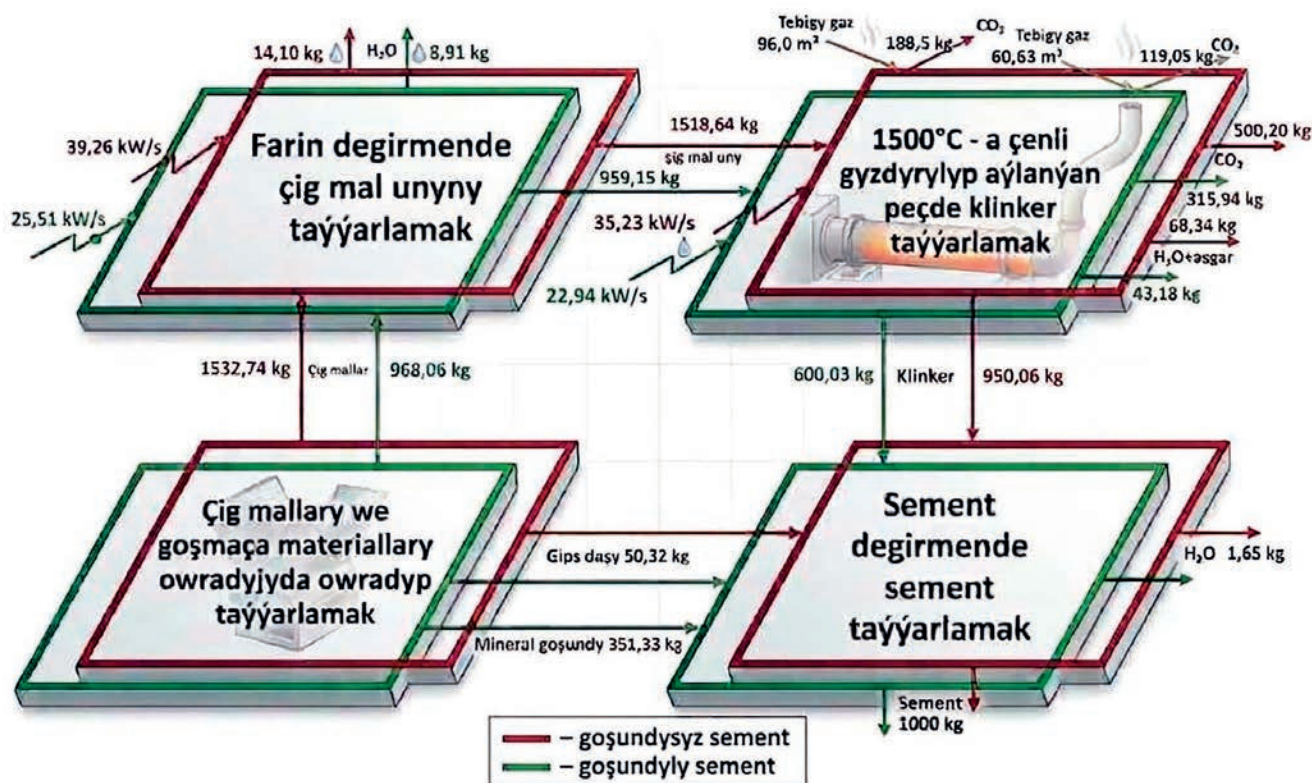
14,10 kg
$H_2O$
8,91 kg

39,26 kW/s

25,51 kW/s

Farin degirmende çig mal unyny taýýarlamak

Tebigy gaz
96,0 m³
188,5 kg
$CO_2$
Tebigy gaz
60,63 m³
119,05 kg
$CO_2$

1518,64 kg
çig mal uny
959,15 kg

35,23 kW/s

22,94 kW/s

1500°C - a çenli gyzdyrylyp aýlanýan peçde klinker taýýarlamak

500,20 kg
$CO_2$
315,94 kg
68,34 kg
$H_2O$+əsgar
43,18 kg

1532,74 kg
Çig mallar
968,06 kg

600,03 kg
Klinker
950,06 kg

Çig mallary we goşmaça materiallary owradyjyda owradyp taýýarlamak

Gips daşy 50,32 kg

Mineral goşundy 351,33 kg

Sement degirmende sement taýýarlamak

$H_2O$ 1,65 kg

Sement
1000 kg

– goşundysyz sement
– goşundyly sement